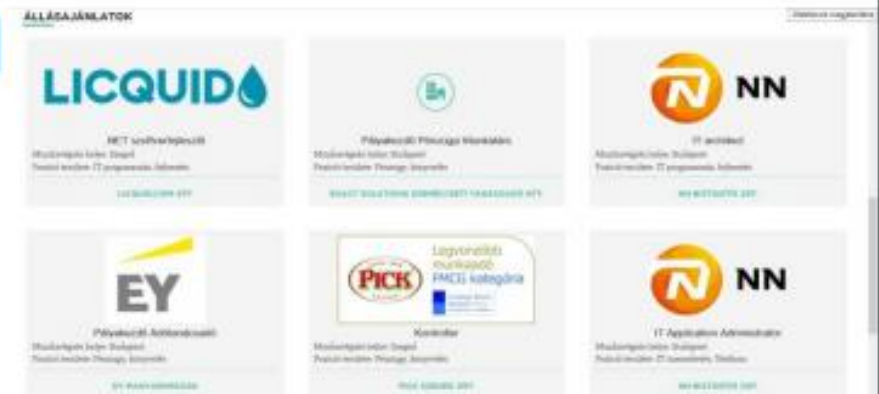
ÁLLÁSAJÁNLATOK

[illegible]

LICQUID

.NET szoftverfejlesztő

Munkavégzés helye: Szeged

Pozíció területe: IT programozás, fejlesztés

LICQUID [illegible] KFT

Pályakezdő Pénzügyi Munkatárs

Munkavégzés helye: Budapest

Pozíció területe: Pénzügy, könyvelés

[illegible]

NN

IT architect

Munkavégzés helye: Budapest

Pozíció területe: IT programozás, fejlesztés

NN BIZTOSÍTÓ ZRT

EY

Pályakezdő Adótanácsadó

Munkavégzés helye: Budapest

Pozíció területe: Pénzügy, könyvelés

EY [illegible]

PICK

Legvonzóbb munkaadó

FMCG kategória

Kontroller

Munkavégzés helye: Szeged

Pozíció területe: Pénzügy, könyvelés

PICK SZEGED ZRT

NN

IT Application Administrator

Munkavégzés helye: Budapest

Pozíció területe: IT üzemeltetés, Telekom

NN BIZTOSÍTÓ ZRT